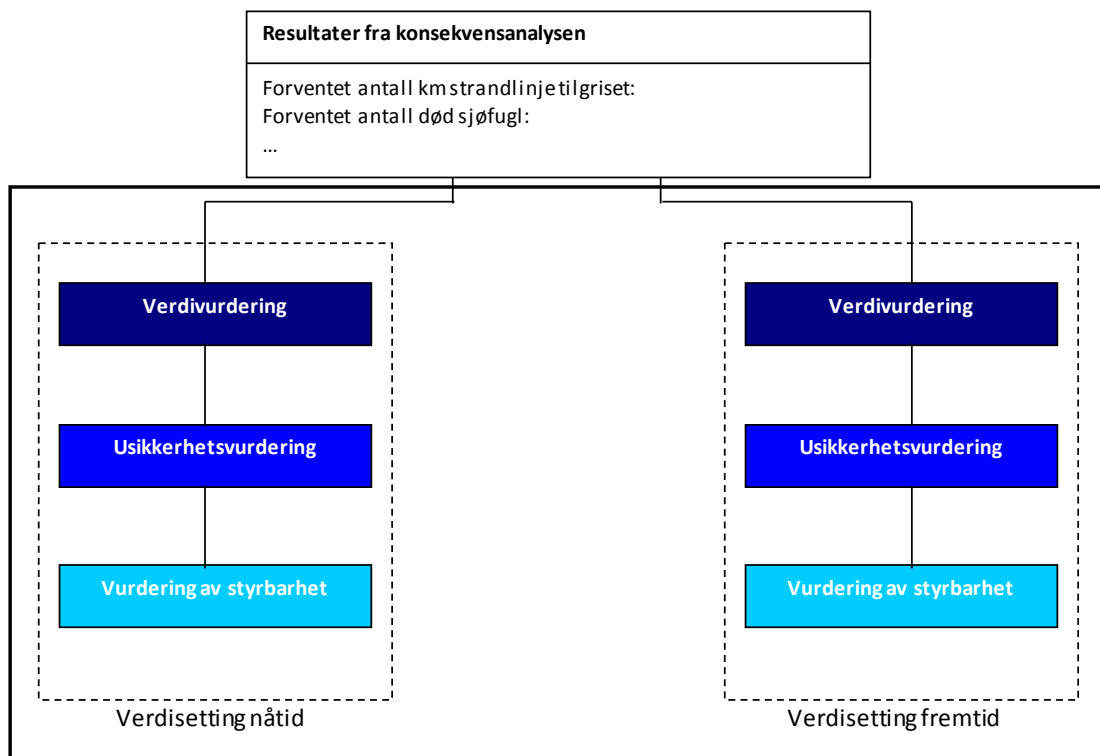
Resultater fra konsekvensanalysen

Forventet antall km strandlinje tilgriset:
Forventet antall død sjøfugl:
...

Verdivurdering

Usikkerhetsvurdering

Vurdering av styrbarhet

Verdisetting nåtid

Verdivurdering

Usikkerhetsvurdering

Vurdering av styrbarhet

Verdisetting fremtid